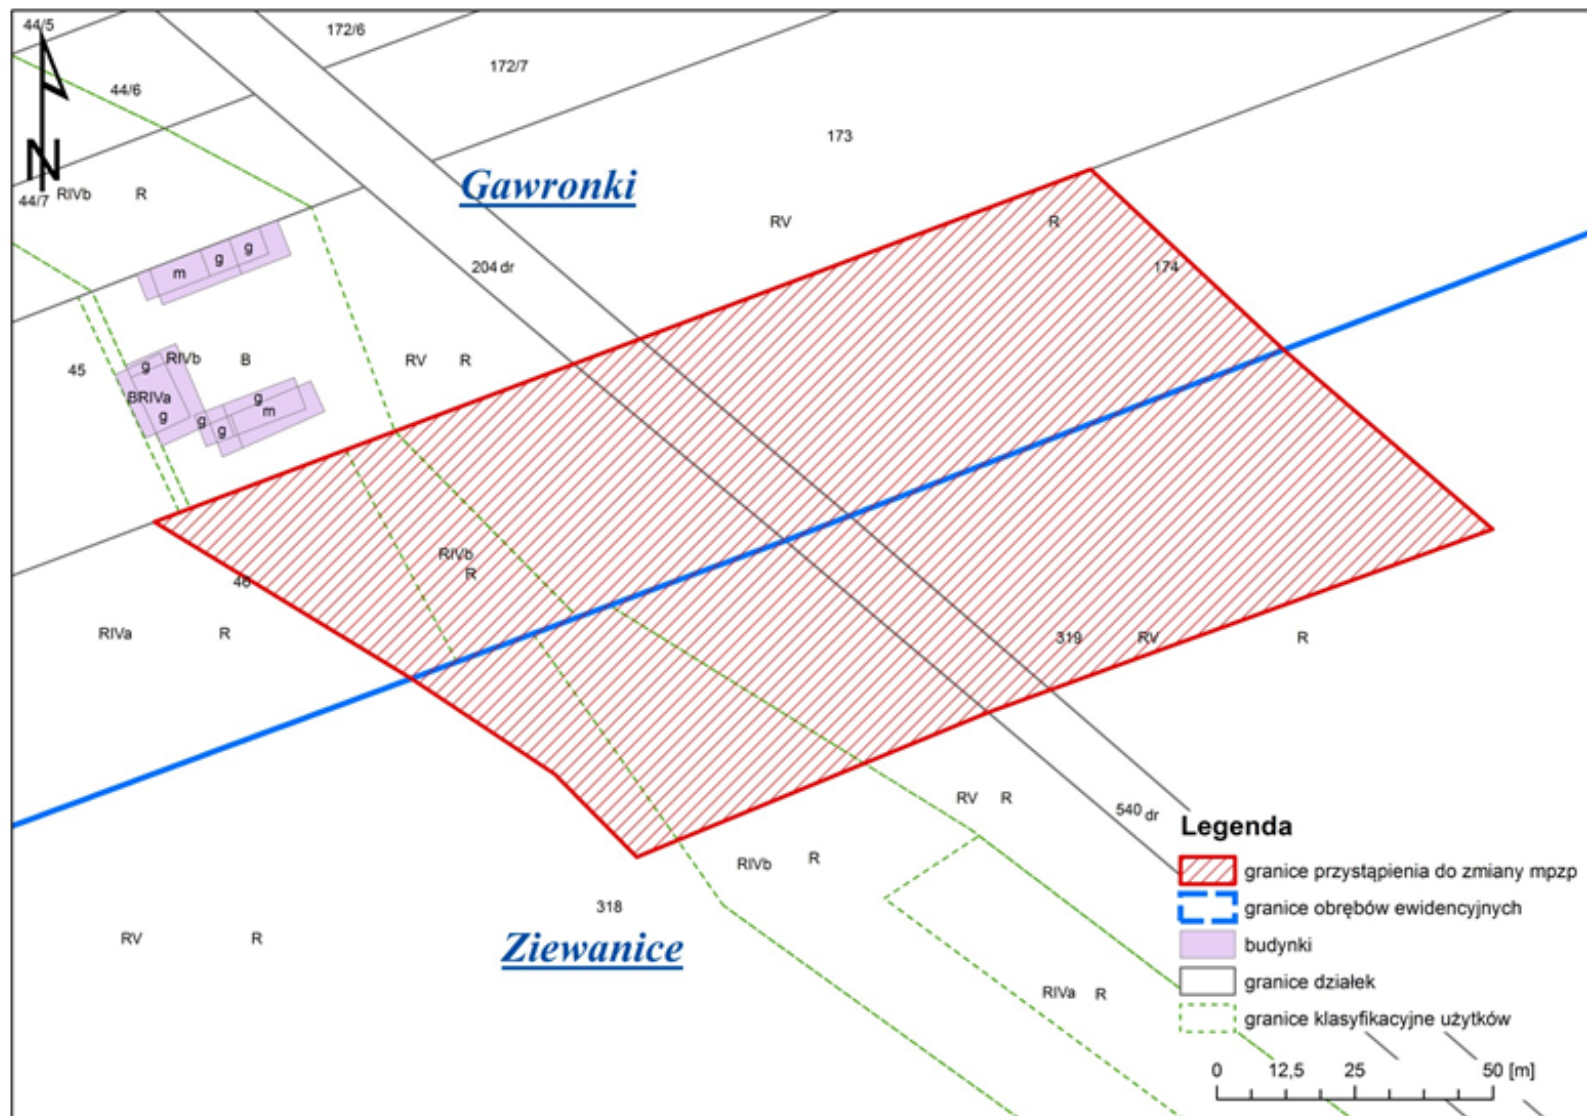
44/5
172/6
172/7
44/6
173
N
Gawronki
44/7 RIVb R
RV
R
204 dr
174
m g g
45
g RIVb
B
RV R
BRIVa g
g g
g m
RIVb
R
46
RIVa R
319 RV R
RV R
540 dr
RIVb R
318
RV R
Ziewanice
RIVa R

Legenda
granice przystąpienia do zmiany mpzp
granice obrębów ewidencyjnych
budynki
granice działek
granice klasyfikacyjne użytków

0 12,5 25 50 [m]